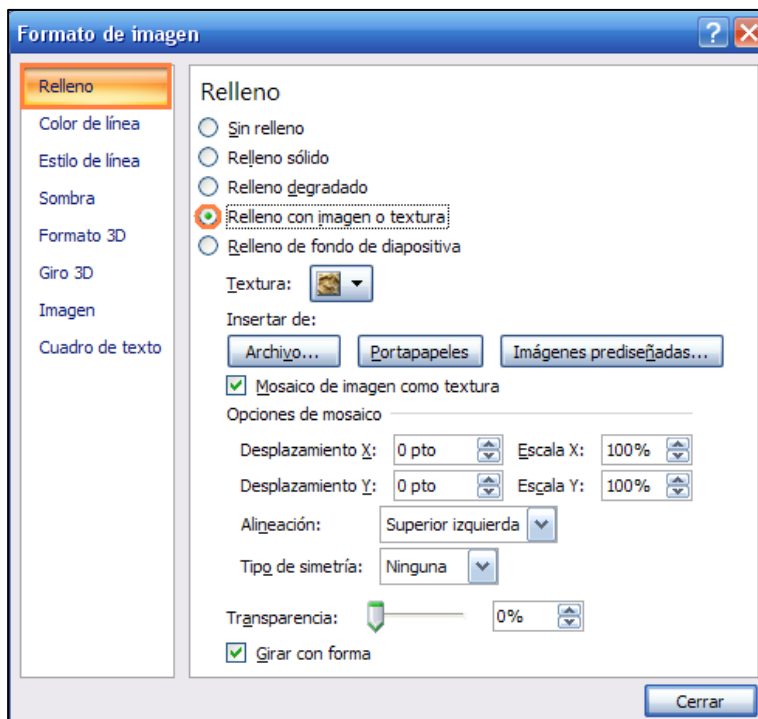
Formato de imagen

Relleno
Color de línea
Estilo de línea
Sombra
Formato 3D
Giro 3D
Imagen
Cuadro de texto

Relleno
Sin relleno
Relleno sólido
Relleno degradado
Relleno con imagen o textura
Relleno de fondo de diapositiva
Textura:
Insertar de:
Archivo...
Portapapeles
Imágenes prediseñadas...
Mosaico de imagen como textura
Opciones de mosaico
Desplazamiento X: 0 pto
Escala X: 100%
Desplazamiento Y: 0 pto
Escala Y: 100%
Alineación: Superior izquierda
Tipo de simetría: Ninguna
Transparencia: 0%
Girar con forma

Cerrar